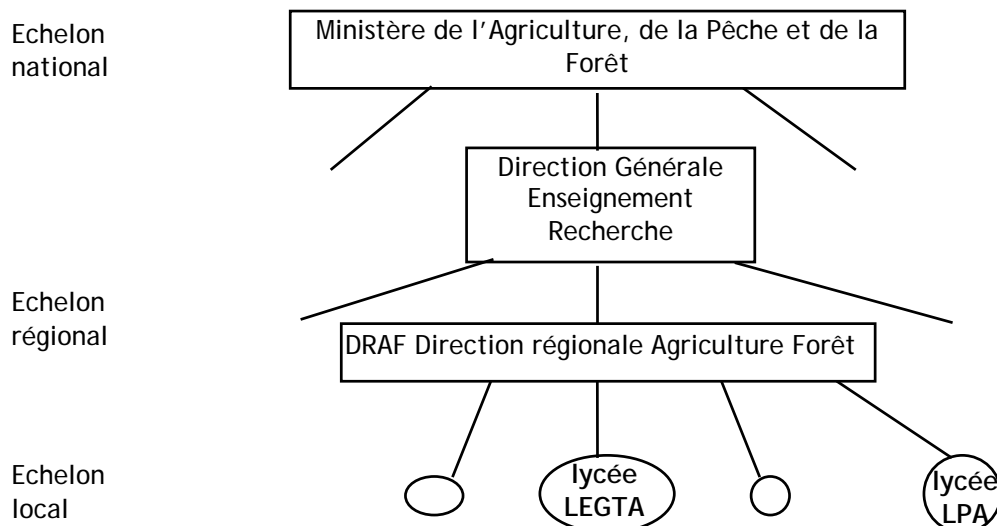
Echelon national

Ministère de l'Agriculture, de la Pêche et de la Forêt

Direction Générale Enseignement Recherche

Echelon régional

DRAF Direction régionale Agriculture Forêt

Echelon local

lycée LEGTA

lycée LPA